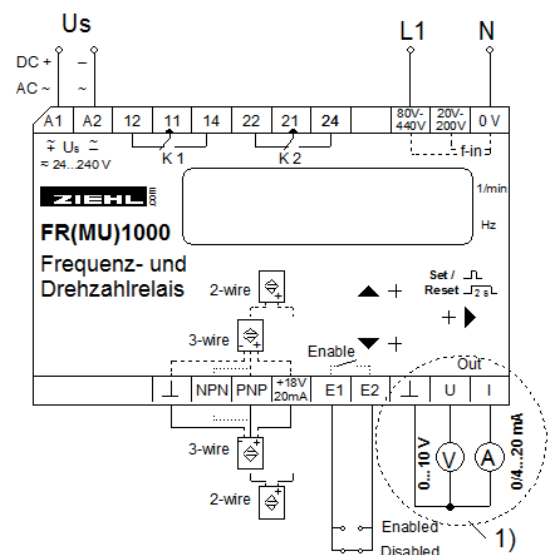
Us

L1

N

DC +
AC ~

–
~

A1
A2
12
11
14
22
21
24
80V-440V
20V-200V
0 V

∓ Us ≃
≈ 24...240 V

K 1
K 2

f-in

ZIEHL

1/min

Hz

FR(MU)1000

Frequenz- und Drehzahlrelais

2-wire

3-wire

Set / Reset

Enable

Out

⊥
NPN
PNP
+18V 20mA
E1
E2
⊥
U
I

3-wire

2-wire

0...10 V

0/4...20 mA

V

A

Enabled

Disabled

1)